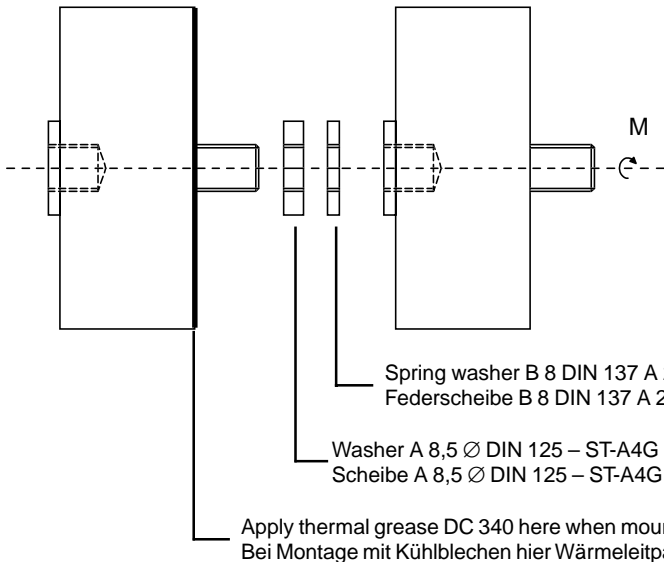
M

Spring washer B 8 DIN 137 A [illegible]
Federscheibe B 8 DIN 137 A 2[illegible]

Washer A 8,5 $\varnothing$ DIN 125 – ST-A4G
Scheibe A 8,5 $\varnothing$ DIN 125 – ST-A4G

Apply thermal grease DC 340 here when mou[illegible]
Bei Montage mit Kühlblechen hier Wärmeleitpa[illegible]